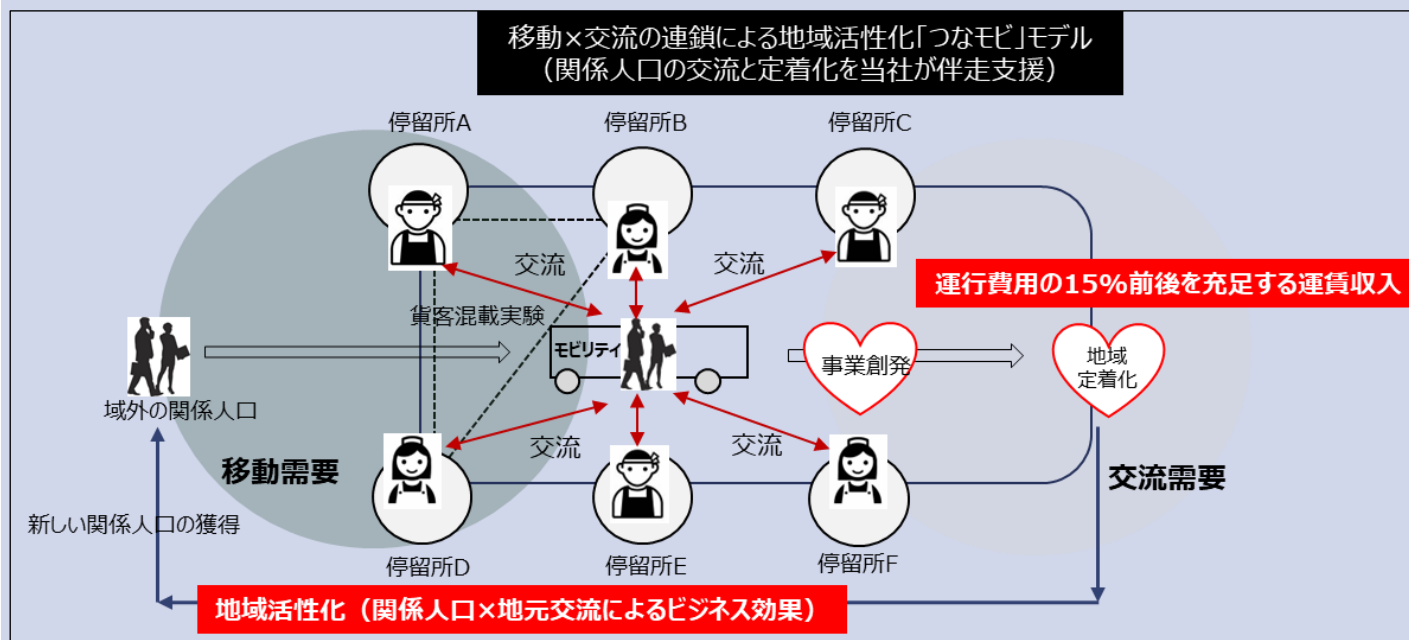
移動×交流の連鎖による地域活性化「つなモビ」モデル
（関係人口の交流と定着化を当社が伴走支援）

停留所A

停留所B

停留所C

交流

交流

運行費用の15%前後を充足する運賃収入

貨客混載実験

モビリティ

事業創発

地域定着化

域外の関係人口

交流

交流

移動需要

交流需要

新しい関係人口の獲得

停留所D

停留所E

停留所F

地域活性化（関係人口×地元交流によるビジネス効果）